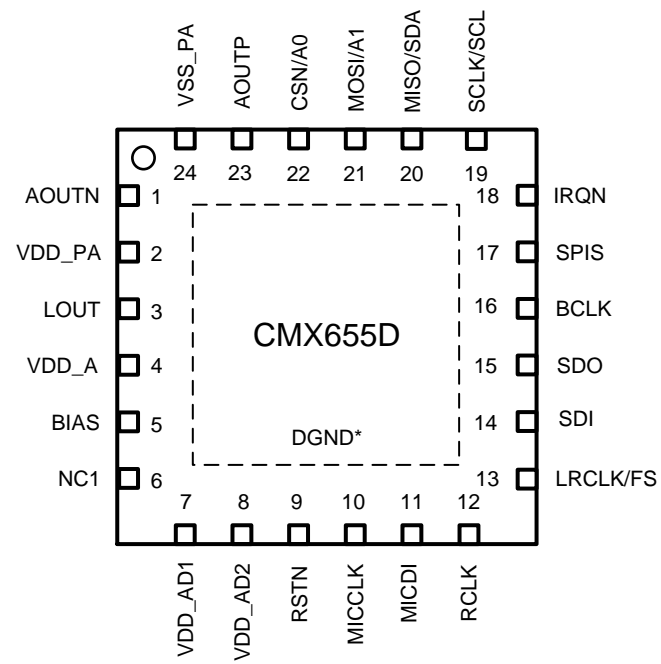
VSS_PA AOUTP CSN/A0 MOSI/A1 MISO/SDA SCLK/SCL

24 23 22 21 20 19

AOUTN 1
VDD_PA 2
LOUT 3
VDD_A 4
BIAS 5
NC1 6

18 IRQN
17 SPIS
16 BCLK
15 SDO
14 SDI
13 LRCLK/FS

CMX655D

DGND*

7 8 9 10 11 12

VDD_AD1 VDD_AD2 RSTN MICCLK MICDI RCLK